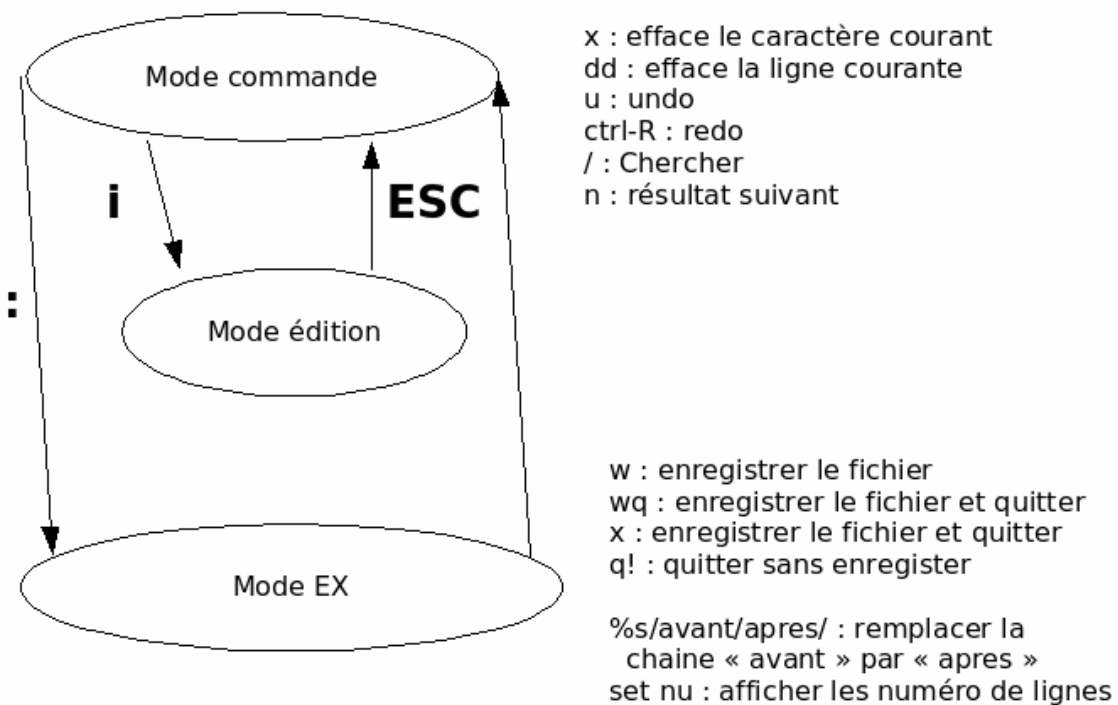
Mode commande

i

ESC

:

Mode édition

Mode EX

x : efface le caractère courant
dd : efface la ligne courante
u : undo
ctrl-R : redo
/ : Chercher
n : résultat suivant

w : enregistrer le fichier
wq : enregistrer le fichier et quitter
x : enregistrer le fichier et quitter
q! : quitter sans enregister

%s/avant/apres/ : remplacer la chaine « avant » par « apres »
set nu : afficher les numéro de lignes